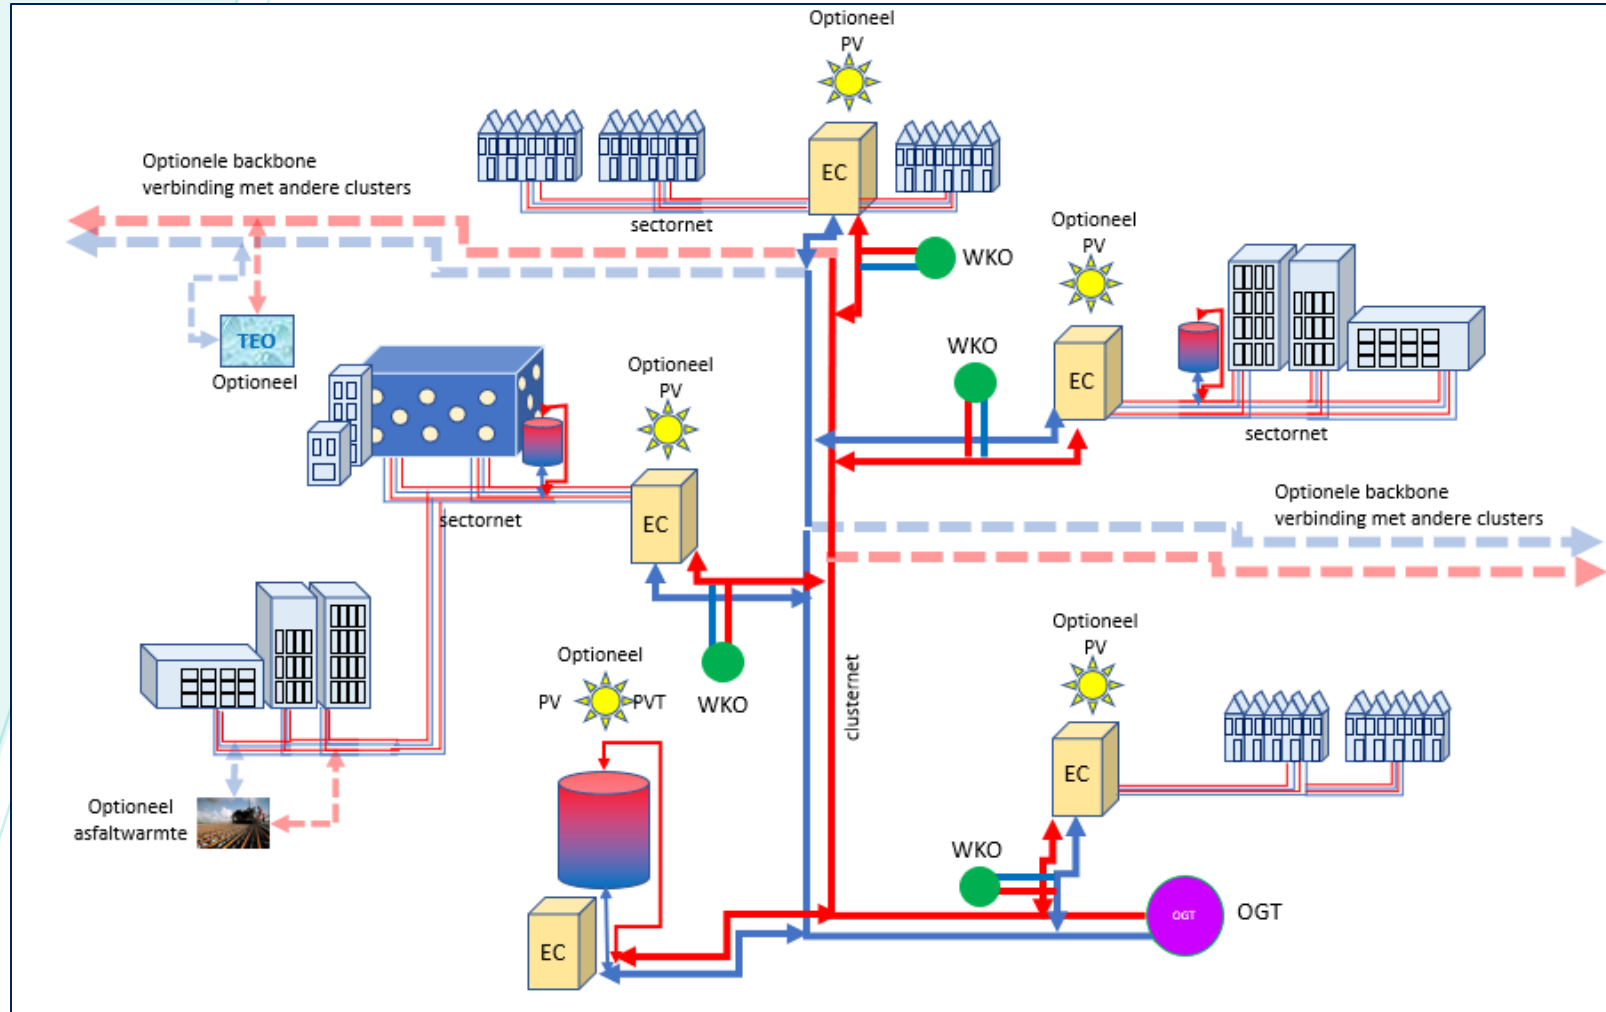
Optioneel
PV

Optionele backbone
verbinding met andere clusters

EC

sectornet

WKO

Optioneel
PV

TEO
Optioneel

WKO

EC

sectornet

Optioneel
PV

EC

sectornet

Optionele backbone
verbinding met andere clusters

WKO

Optioneel
PV PVT

clusternet

Optioneel
PV

EC

Optioneel
asfaltwarmte

WKO

OGT
OGT

EC